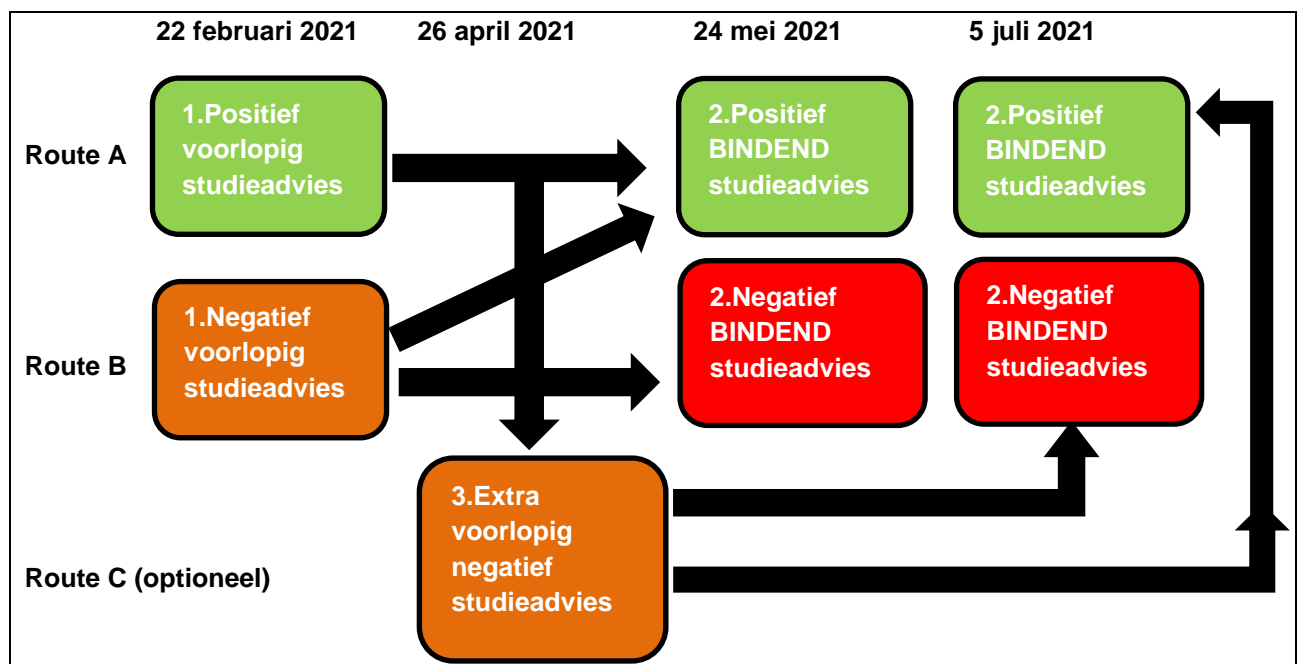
22 februari 2021

26 april 2021

24 mei 2021

5 juli 2021

Route A

1.Positief voorlopig studieadvies

2.Positief BINDEND studieadvies

2.Positief BINDEND studieadvies

Route B

1.Negatief voorlopig studieadvies

2.Negatief BINDEND studieadvies

2.Negatief BINDEND studieadvies

Route C (optioneel)

3.Extra voorlopig negatief studieadvies